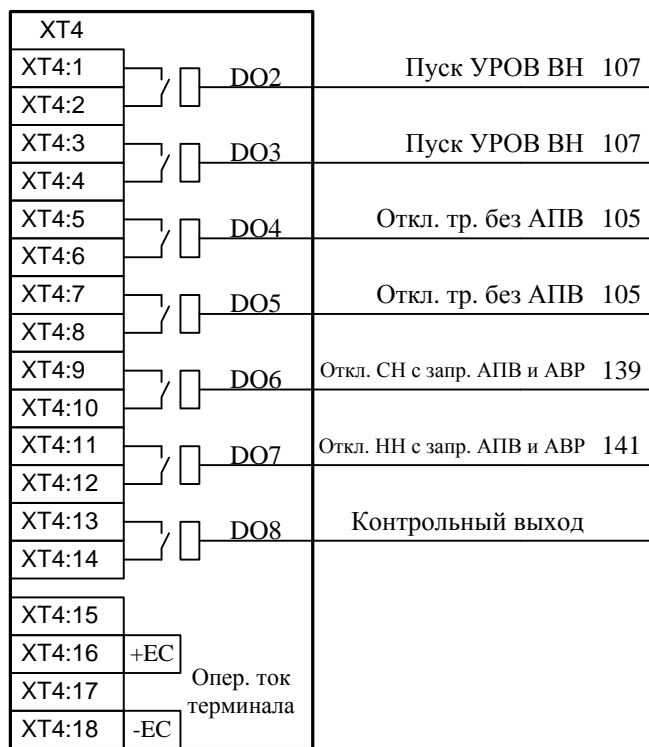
XT4

XT4:1
XT4:2
DO2
Пуск УРОВ ВН 107

XT4:3
XT4:4
DO3
Пуск УРОВ ВН 107

XT4:5
XT4:6
DO4
Откл. тр. без АПВ 105

XT4:7
XT4:8
DO5
Откл. тр. без АПВ 105

XT4:9
XT4:10
DO6
Откл. СН с запр. АПВ и АВР 139

XT4:11
XT4:12
DO7
Откл. НН с запр. АПВ и АВР 141

XT4:13
XT4:14
DO8
Контрольный выход

XT4:15
XT4:16 +EC
XT4:17
XT4:18 -EC
Опер. ток терминала